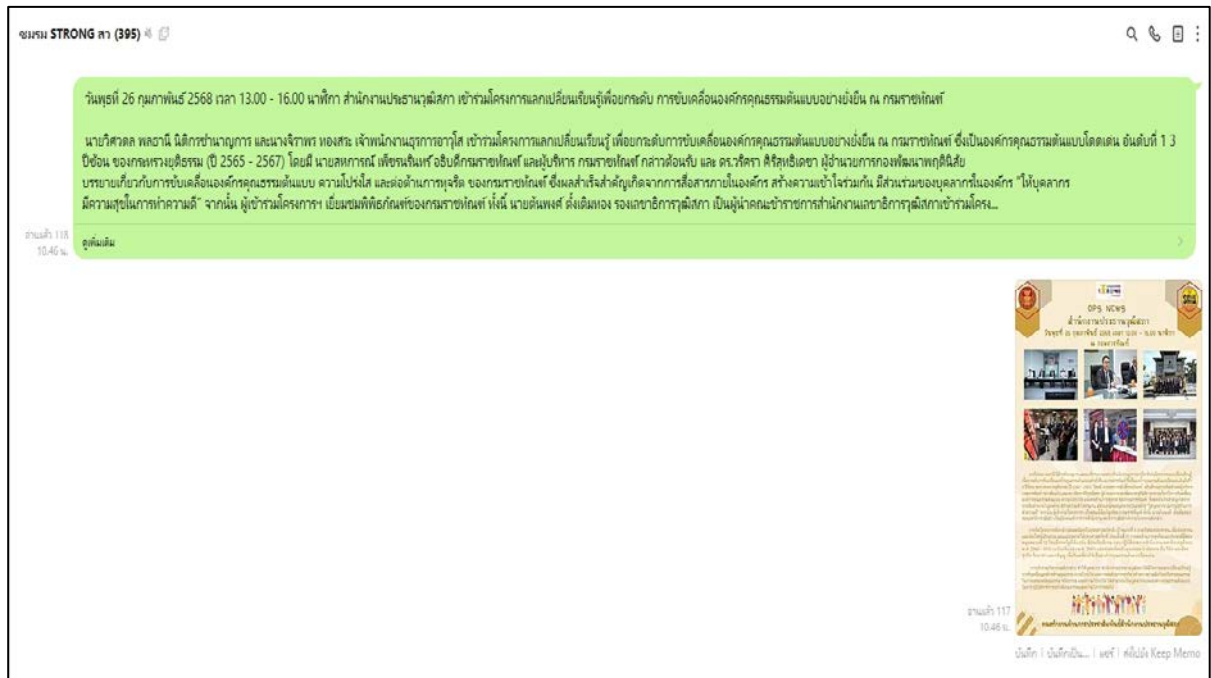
ชมรม STRONG สว (395)

วันพุธที่ 26 กุมภาพันธ์ 2568 เวลา 13.00 - 16.00 นาฬิกา สำนักงานประธานวุฒิสภา เข้าร่วมโครงการแลกเปลี่ยนเรียนรู้เพื่อยกระดับ การขับเคลื่อนองค์กรคุณธรรมต้นแบบอย่างยั่งยืน ณ กรมราชทัณฑ์

นายวิศวตล พลธานี นิติกรชำนาญการ และนางจิราพร ทองสระ เจ้าพนักงานธุรการอาวุโส เข้าร่วมโครงการแลกเปลี่ยนเรียนรู้ เพื่อยกระดับการขับเคลื่อนองค์กรคุณธรรมต้นแบบอย่างยั่งยืน ณ กรมราชทัณฑ์ ซึ่งเป็นองค์กรคุณธรรมต้นแบบโดดเด่น อันดับที่ 1 3 ปีซ้อน ของกระทรวงยุติธรรม (ปี 2565 - 2567) โดยมี นายสหการณ์ เพ็ชรนรินทร์ อธิบดีกรมราชทัณฑ์ และผู้บริหาร กรมราชทัณฑ์ กล่าวต้อนรับ และ ดร.วรีดา ศิริสุทธิ์เดชา ผู้อำนวยการกองพัฒนาพฤตินิสัย บรรยายเกี่ยวกับการขับเคลื่อนองค์กรคุณธรรมต้นแบบ ความโปร่งใส และต่อต้านการทุจริต ของกรมราชทัณฑ์ ซึ่งผลสำเร็จสำคัญเกิดจากการสื่อสารภายในองค์กร สร้างความเข้าใจร่วมกัน มีส่วนร่วมของบุคลากรในองค์กร "ให้บุคลากรมีความสุขในการทำความดี" จากนั้น ผู้เข้าร่วมโครงการฯ เยี่ยมชมพิพิธภัณฑ์ของกรมราชทัณฑ์ ทั้งนี้ นายต้นพงศ์ ตั้งเติมเอง รองเลขาธิการวุฒิสภา เป็นผู้นำคณะข้าราชการสำนักงานเลขาธิการวุฒิสภาเข้าร่วมโครง...

อ่านแล้ว 118
10.46 น.
ดูเพิ่มเติม

OPS NEWS
สำนักงานประธานวุฒิสภา
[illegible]

อ่านแล้ว 117
10.46 น.

บันทึก | บันทึกเป็น... | แชร์ | ส่งไปยัง Keep Memo